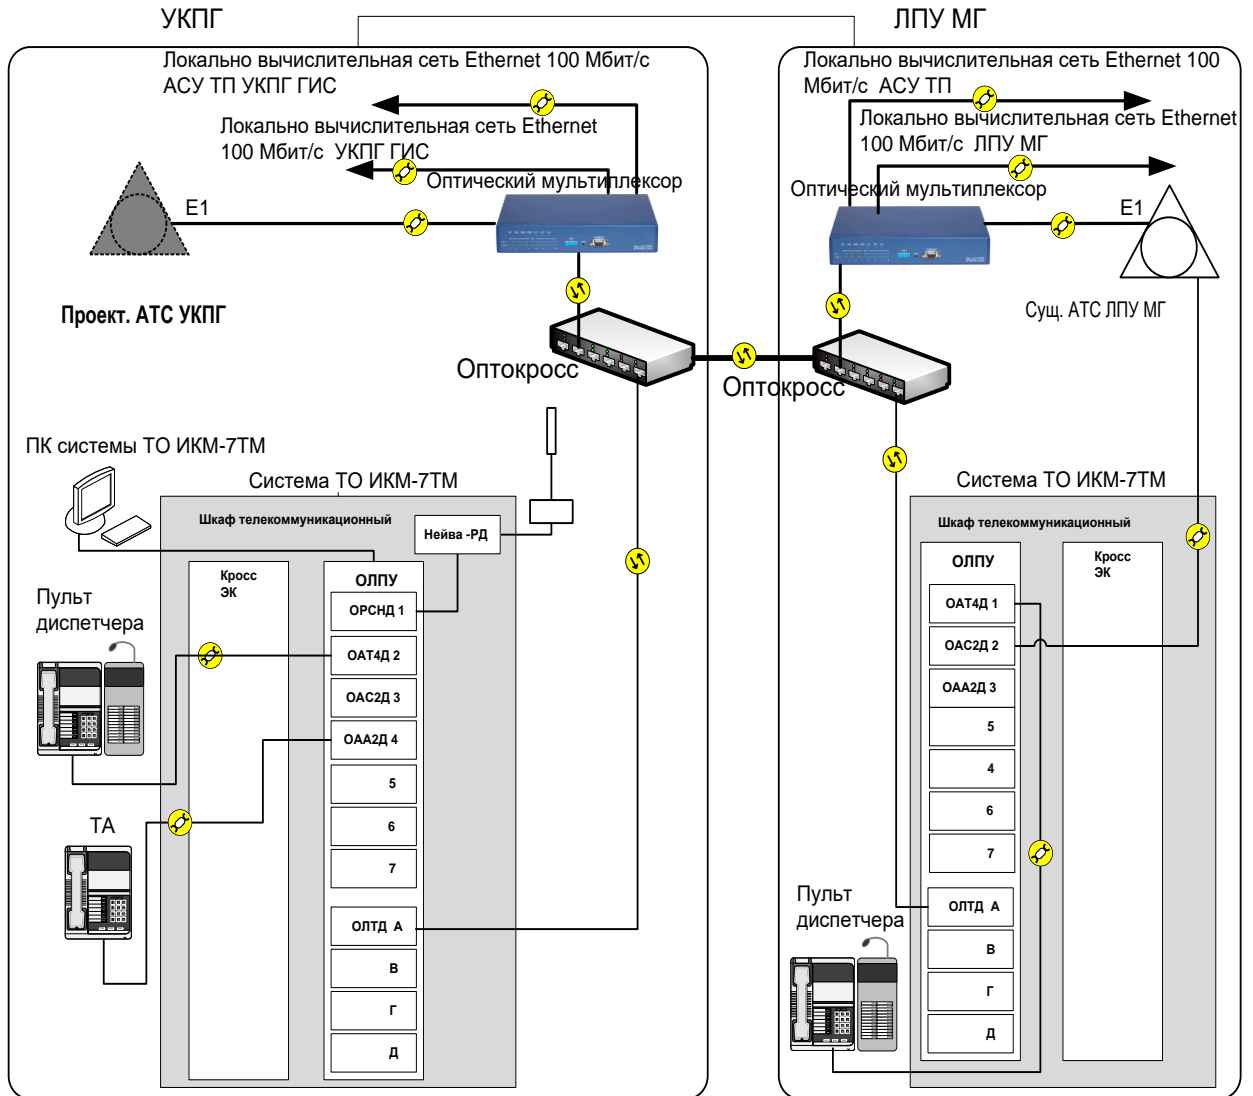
УКПГ

Локально вычислительная сеть Ethernet 100 Мбит/с АСУ ТП УКПГ ГИС

Локально вычислительная сеть Ethernet 100 Мбит/с УКПГ ГИС

Оптический мультиплексор

E1

Проект. АТС УКПГ

Оптокросс

ПК системы ТО ИКМ-7ТМ

Система ТО ИКМ-7ТМ

Шкаф телекоммуникационный

Нейва -РД

Кросс ЭК

ОЛПУ

ОРСНД 1

ОАТ4Д 2

ОАС2Д 3

ОАА2Д 4

5

6

7

ОЛТД А

В

Г

Д

Пульт диспетчера

ТА

ЛПУ МГ

Локально вычислительная сеть Ethernet 100 Мбит/с АСУ ТП

Локально вычислительная сеть Ethernet 100 Мбит/с ЛПУ МГ

Оптический мультиплексор

E1

Сущ. АТС ЛПУ МГ

Оптокросс

Система ТО ИКМ-7ТМ

Шкаф телекоммуникационный

ОЛПУ

Кросс ЭК

ОАТ4Д 1

ОАС2Д 2

ОАА2Д 3

5

4

6

7

ОЛТД А

В

Г

Д

Пульт диспетчера